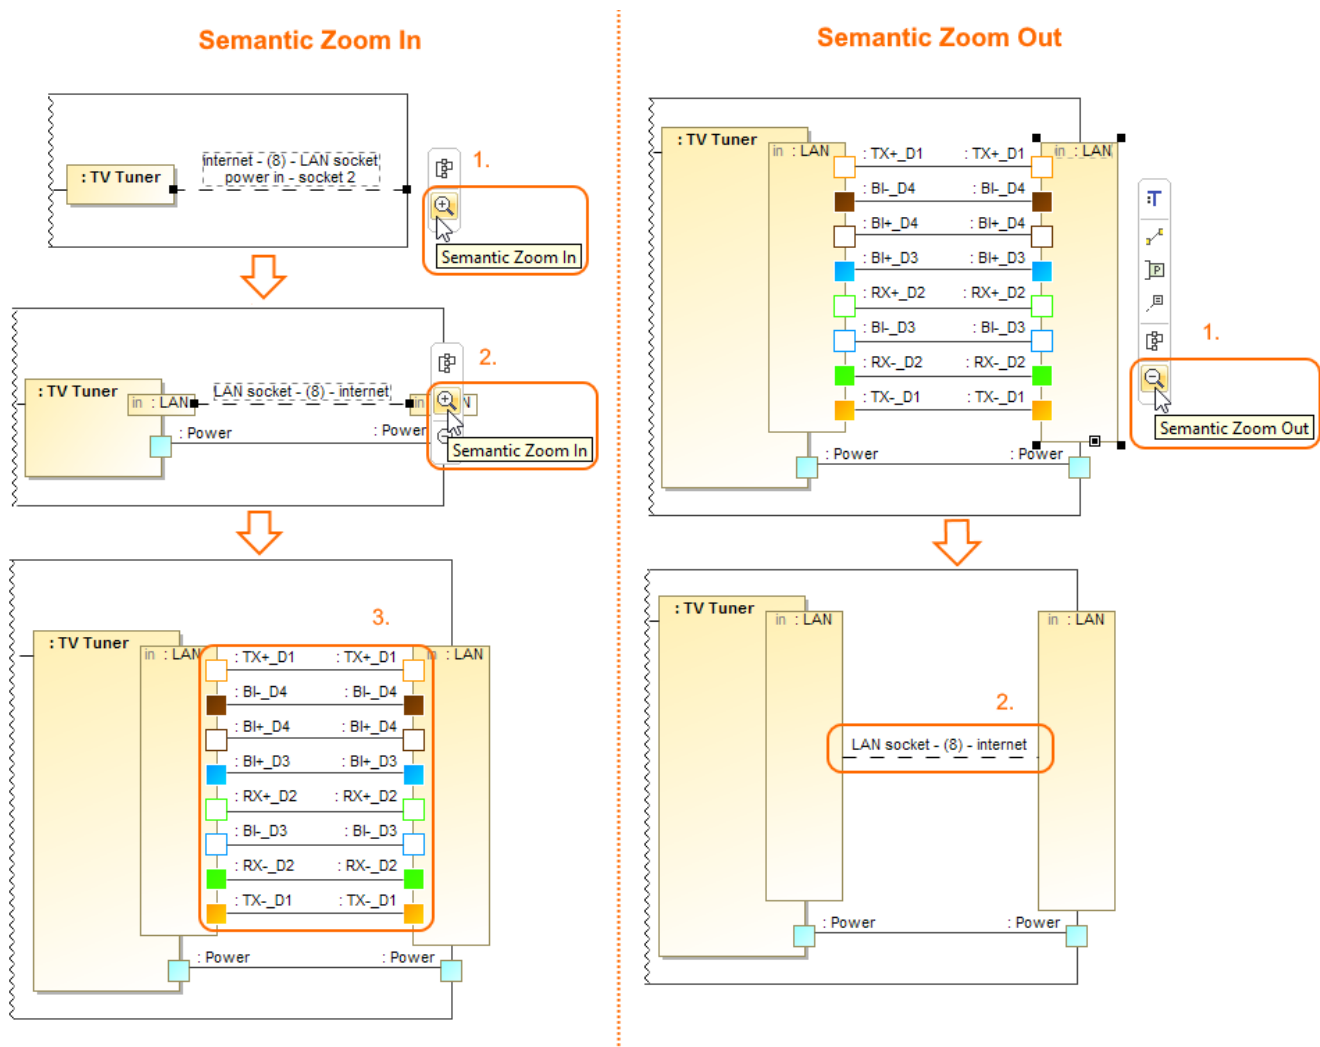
Semantic Zoom In

: TV Tuner

internet - (8) - LAN socket
power in - socket 2

1.

Semantic Zoom In

2.

: TV Tuner

in : LAN

LAN socket - (8) - internet

in N

: Power

: Power

Semantic Zoom In

3.

: TV Tuner

in : LAN

in : LAN

: TX+_D1 : TX+_D1
: BI-_D4 : BI-_D4
: BI+_D4 : BI+_D4
: BI+_D3 : BI+_D3
: RX+_D2 : RX+_D2
: BI-_D3 : BI-_D3
: RX-_D2 : RX-_D2
: TX-_D1 : TX-_D1

: Power

: Power

Semantic Zoom Out

: TV Tuner

in : LAN

in : LAN

: TX+_D1 : TX+_D1
: BI-_D4 : BI-_D4
: BI+_D4 : BI+_D4
: BI+_D3 : BI+_D3
: RX+_D2 : RX+_D2
: BI-_D3 : BI-_D3
: RX-_D2 : RX-_D2
: TX-_D1 : TX-_D1

: Power

: Power

1.

Semantic Zoom Out

: TV Tuner

in : LAN

in : LAN

2.

LAN socket - (8) - internet

: Power

: Power